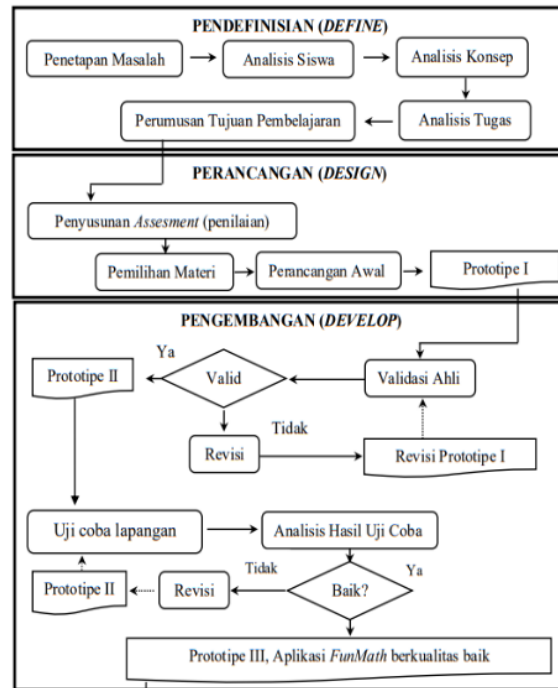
PENDEFINISIAN (*DEFINE*)

Penetapan Masalah

Analisis Siswa

Analisis Konsep

Perumusan Tujuan Pembelajaran

Analisis Tugas

PERANCANGAN (*DESIGN*)

Penyusunan *Assesment* (penilaian)

Pemilihan Materi

Perancangan Awal

Prototipe I

PENGEMBANGAN (*DEVELOP*)

Ya

Prototipe II

Valid

Validasi Ahli

Tidak

Revisi

Revisi Prototipe I

Uji coba lapangan

Analisis Hasil Uji Coba

Tidak

Ya

Prototipe II

Revisi

Baik?

Prototipe III, Aplikasi *FunMath* berkualitas baik